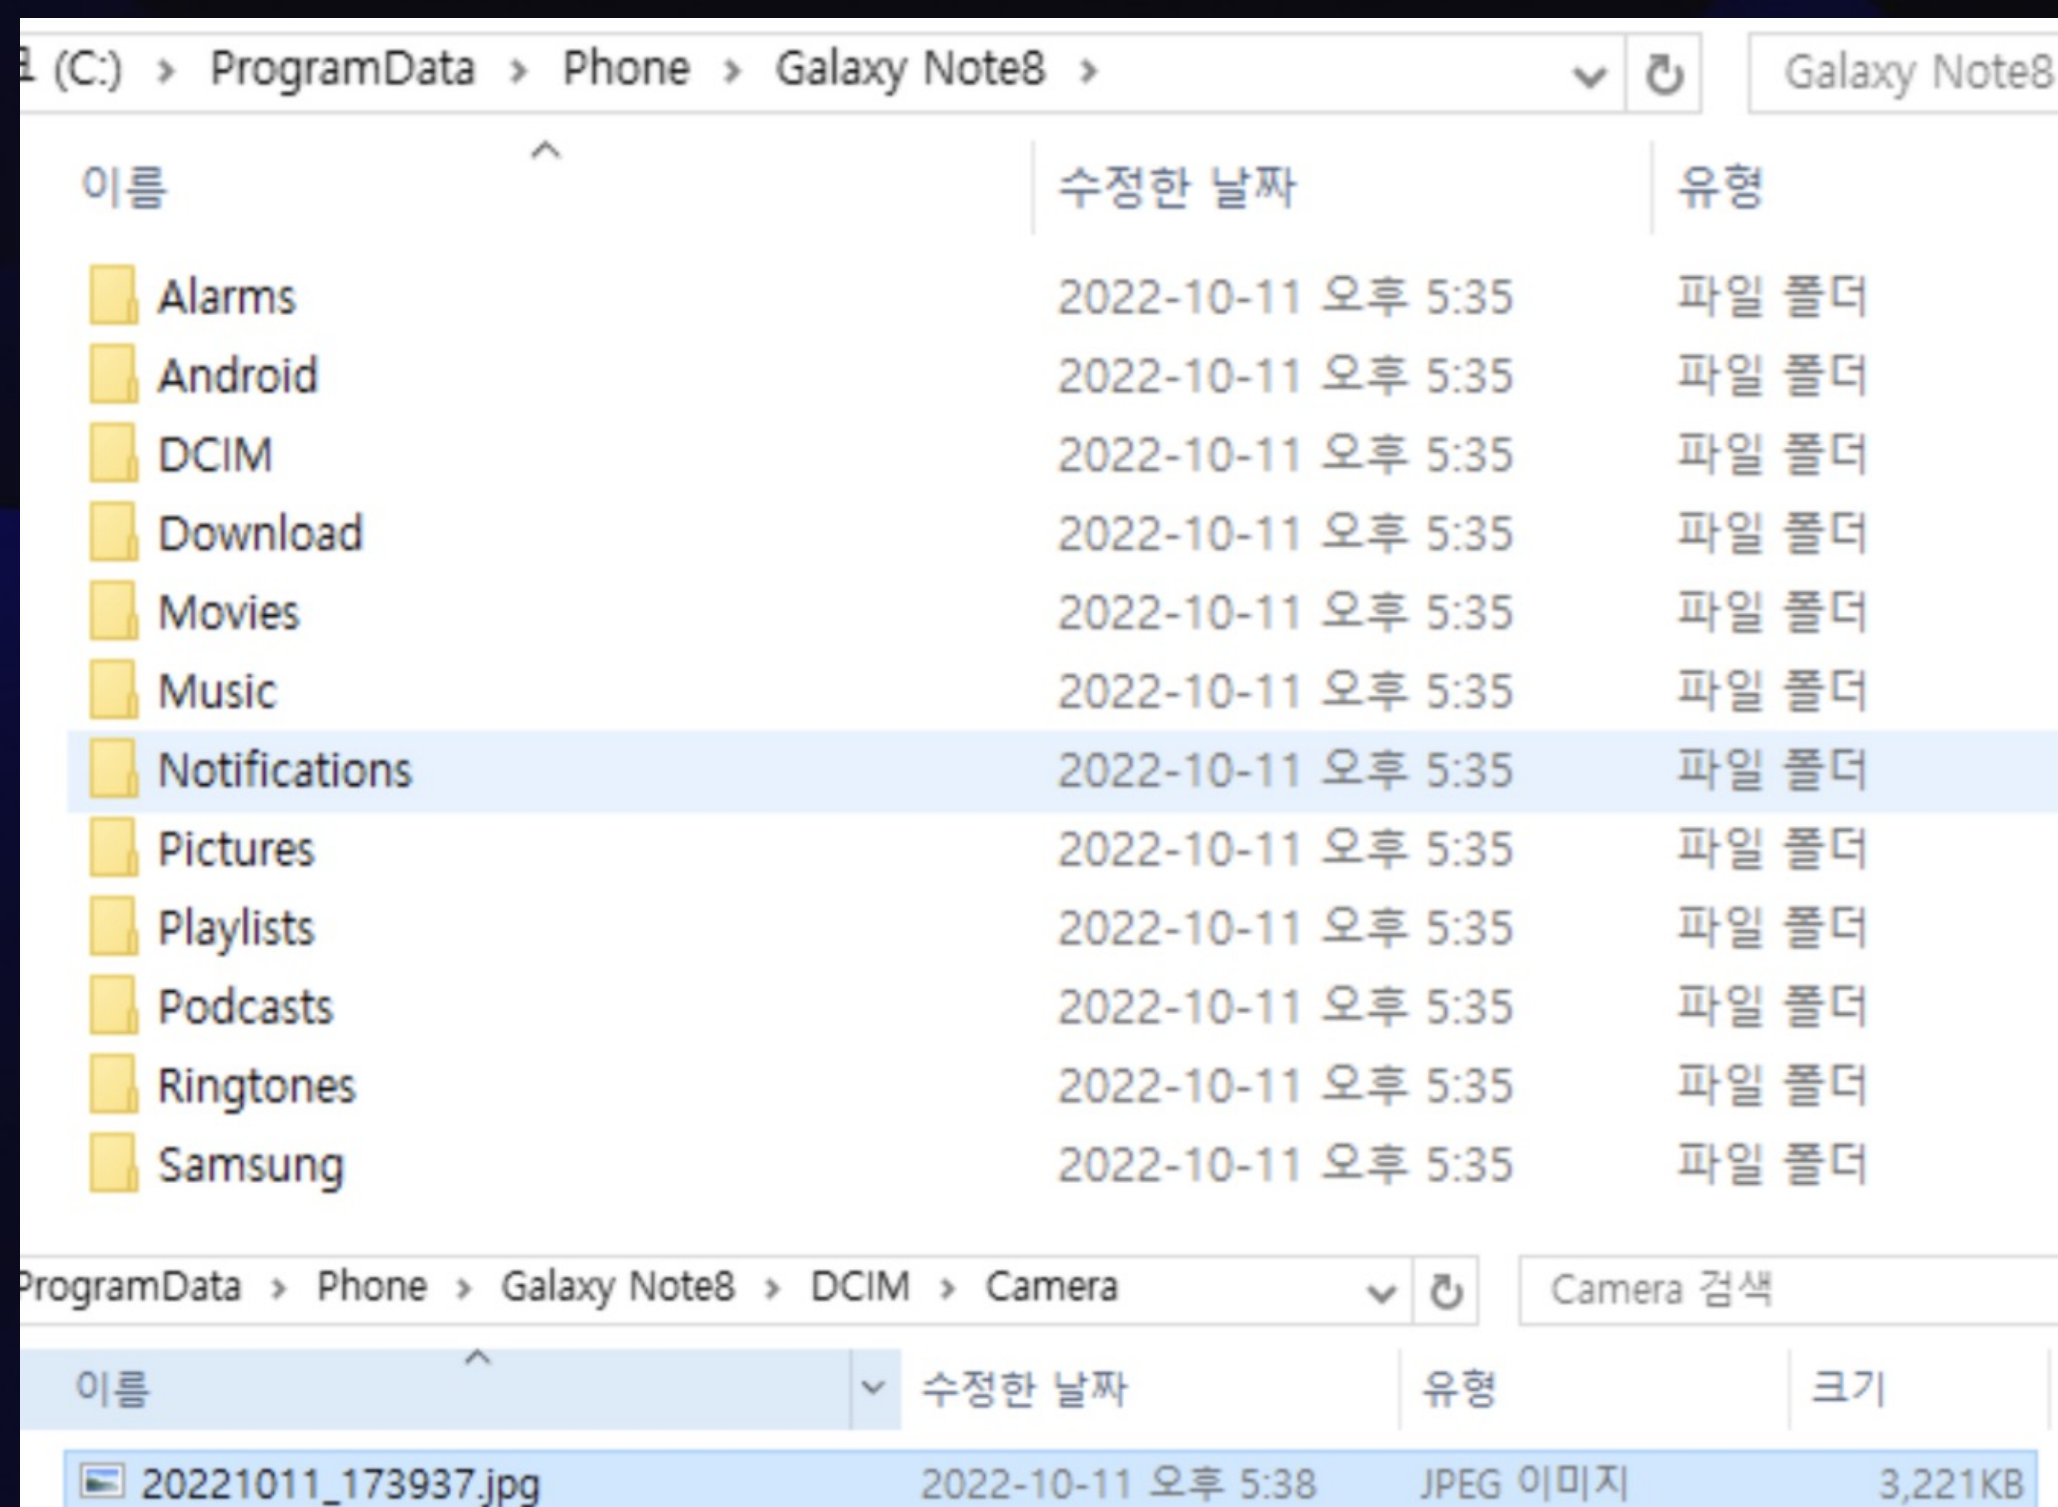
(C:) › ProgramData › Phone › Galaxy Note8 ›

Galaxy Note8

| 이름 | 수정한 날짜 | 유형 |
|---|---|---|
| Alarms | 2022-10-11 오후 5:35 | 파일 폴더 |
| Android | 2022-10-11 오후 5:35 | 파일 폴더 |
| DCIM | 2022-10-11 오후 5:35 | 파일 폴더 |
| Download | 2022-10-11 오후 5:35 | 파일 폴더 |
| Movies | 2022-10-11 오후 5:35 | 파일 폴더 |
| Music | 2022-10-11 오후 5:35 | 파일 폴더 |
| Notifications | 2022-10-11 오후 5:35 | 파일 폴더 |
| Pictures | 2022-10-11 오후 5:35 | 파일 폴더 |
| Playlists | 2022-10-11 오후 5:35 | 파일 폴더 |
| Podcasts | 2022-10-11 오후 5:35 | 파일 폴더 |
| Ringtones | 2022-10-11 오후 5:35 | 파일 폴더 |
| Samsung | 2022-10-11 오후 5:35 | 파일 폴더 |

rogramData › Phone › Galaxy Note8 › DCIM › Camera

Camera 검색

| 이름 | 수정한 날짜 | 유형 | 크기 |
|---|---|---|---|
| 20221011_173937.jpg | 2022-10-11 오후 5:38 | JPEG 이미지 | 3,221KB |